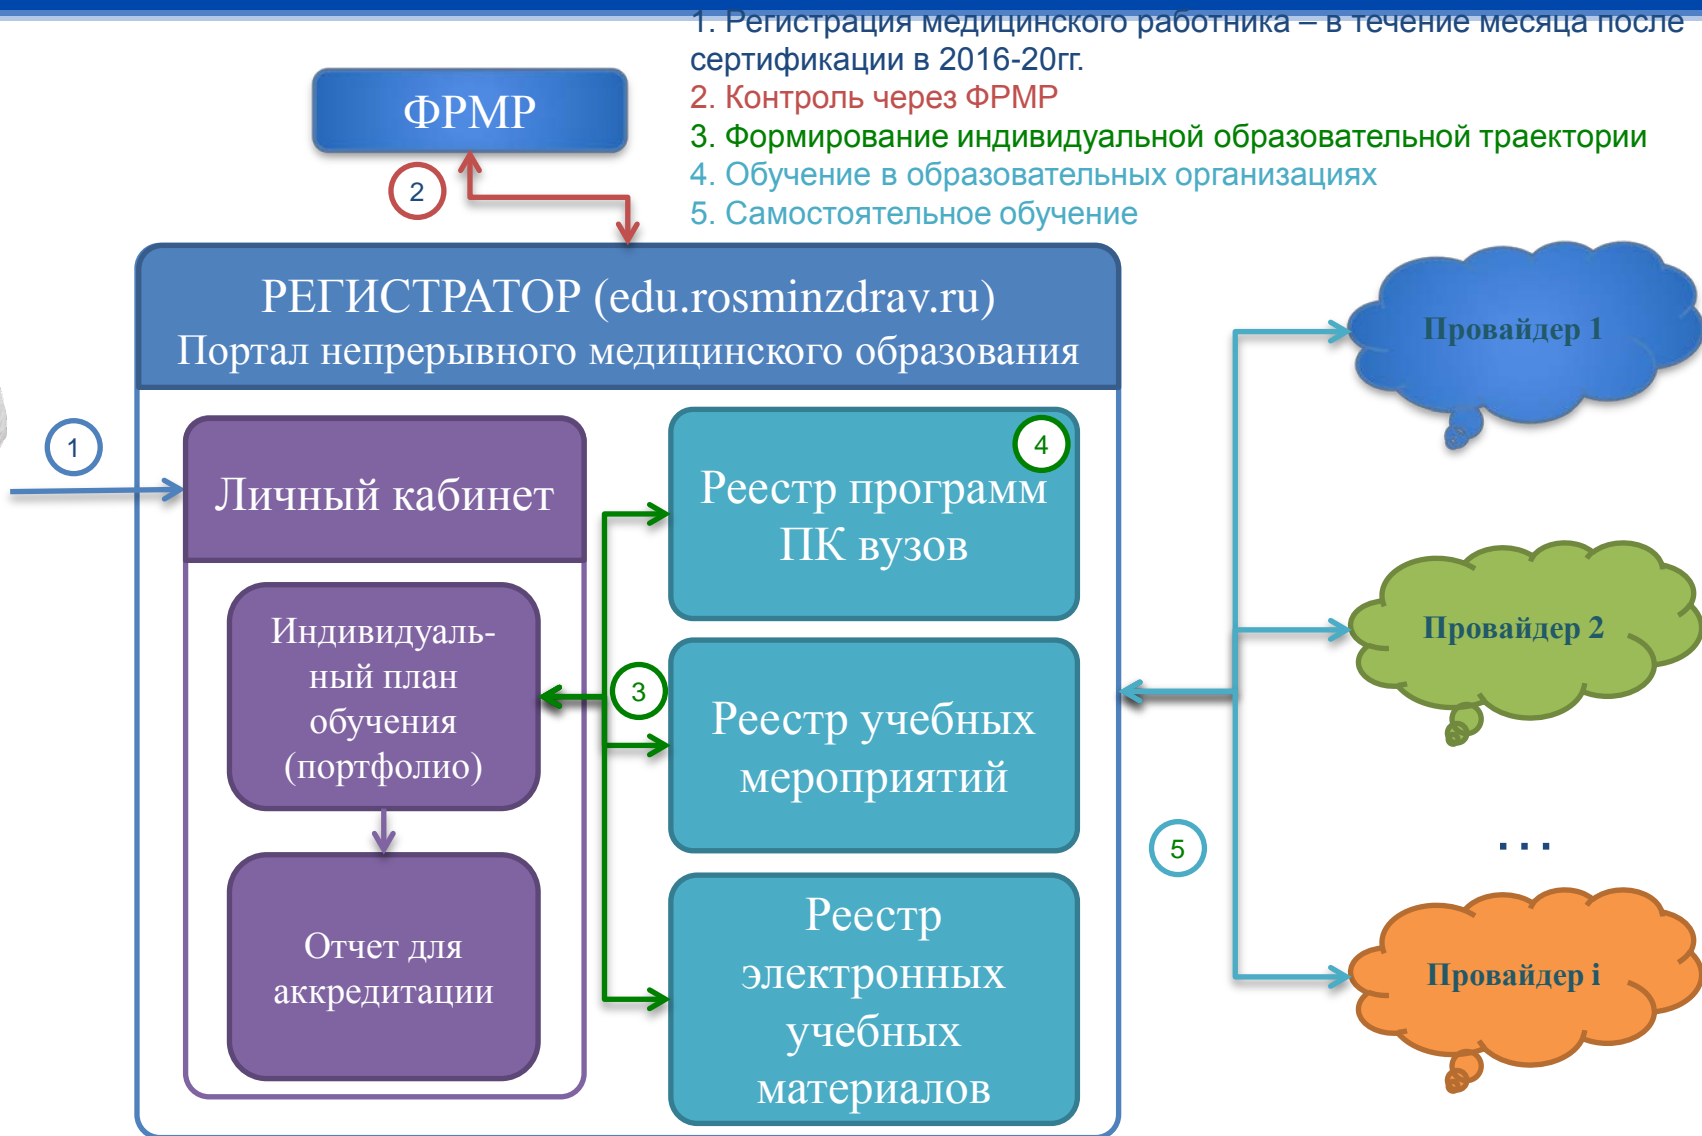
1. Регистрация медицинского работника – в течение месяца после сертификации в 2016-20гг.
2. Контроль через ФРМР
3. Формирование индивидуальной образовательной траектории
4. Обучение в образовательных организациях
5. Самостоятельное обучение

ФРМР

2

РЕГИСТРАТОР (edu.rosminzdrav.ru)
Портал непрерывного медицинского образования

1

Личный кабинет

Индивидуальный план обучения (портфолио)

Отчет для аккредитации

3

4

Реестр программ ПК вузов

Реестр учебных мероприятий

Реестр электронных учебных материалов

5

Провайдер 1

Провайдер 2

…

Провайдер i